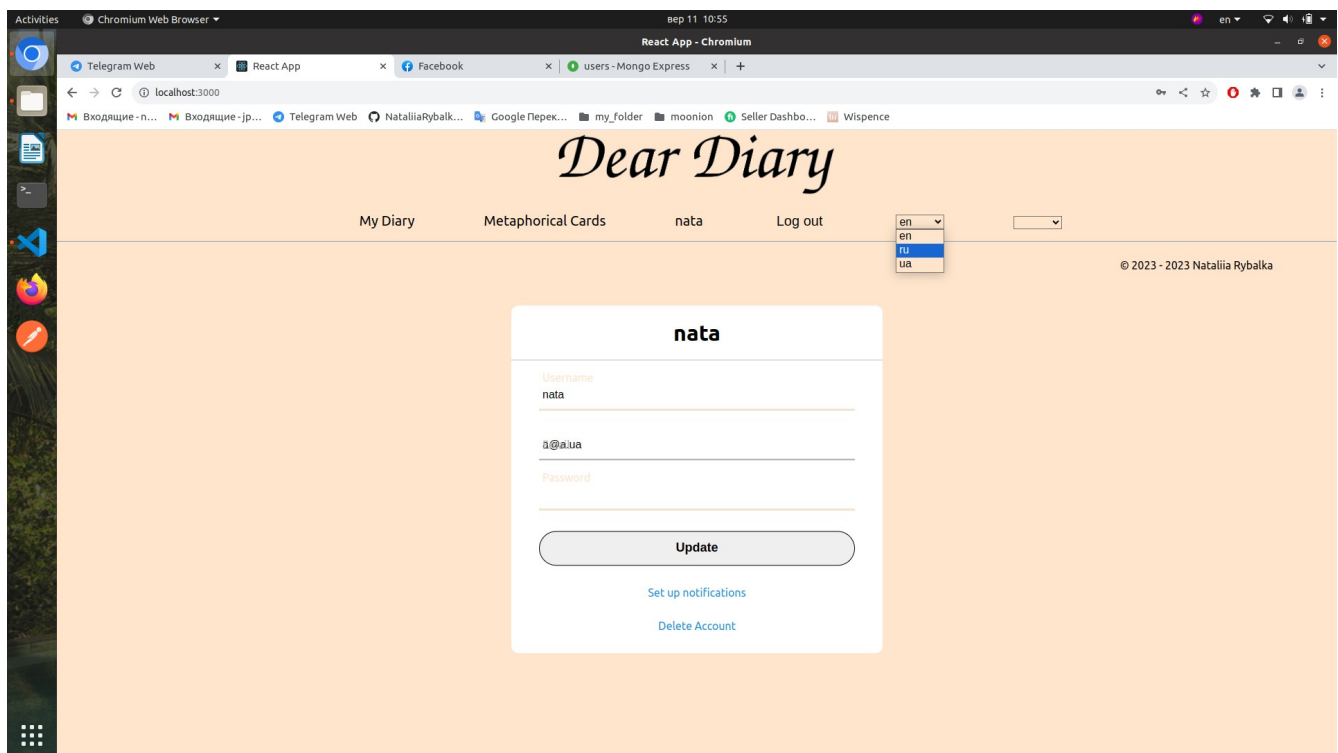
Activities Chromium Web Browser ▾ вер 11 10:55 en ▾

React App - Chromium

Telegram Web × React App × Facebook × users - Mongo Express × +

localhost:3000

Входящие - n... Входящие - jp... Telegram Web NataliiaRybalk... Google Перек... my_folder moonion Seller Dashbo... Wispence

Dear Diary

My Diary Metaphorical Cards nata Log out en en ru ua

© 2023 - 2023 Nataliia Rybalka

nata

Username
nata

a@a.ua

Password

Update

Set up notifications

Delete Account